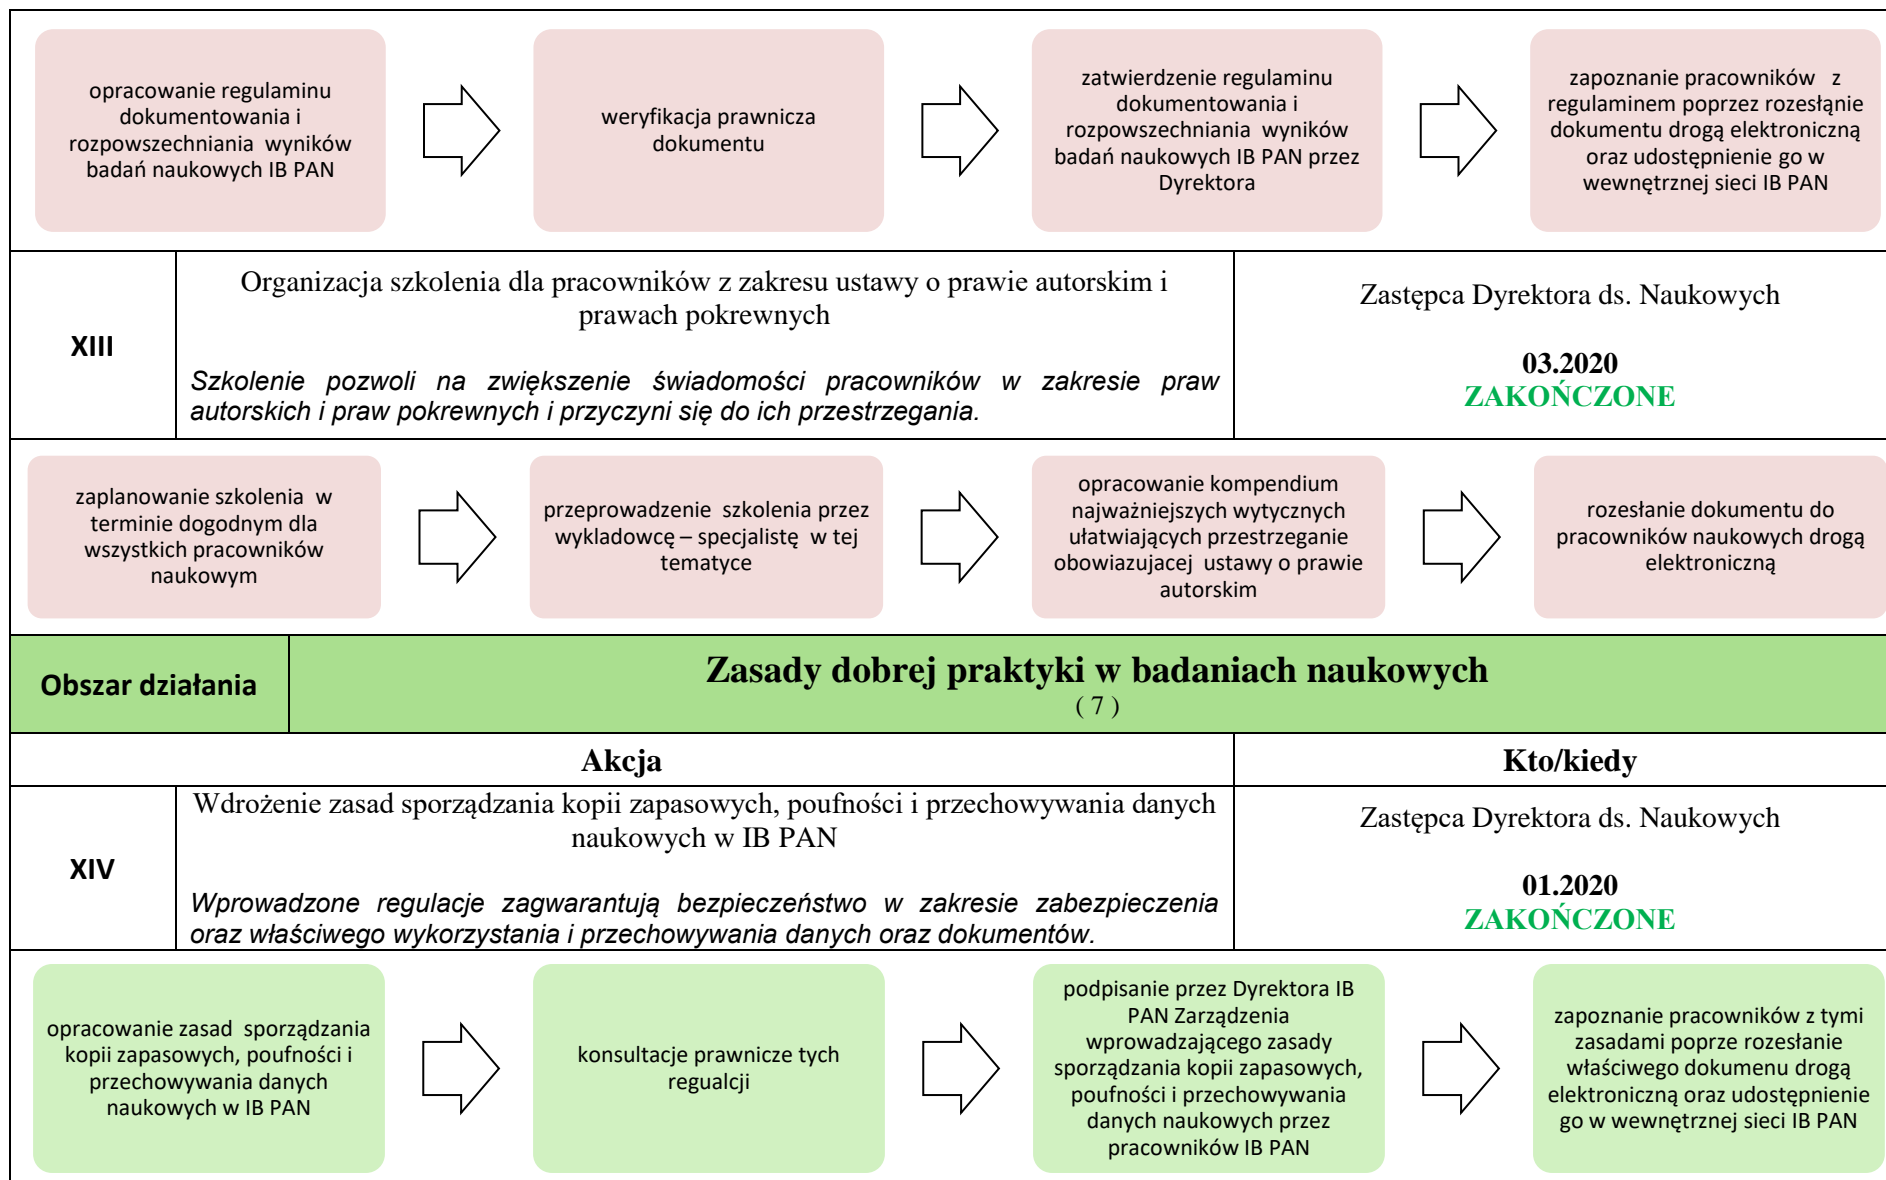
opracowanie regulaminu dokumentowania i rozpowszechniania wyników badań naukowych IB PAN

weryfikacja prawnicza dokumentu

zatwierdzenie regulaminu dokumentowania i rozpowszechniania wyników badań naukowych IB PAN przez Dyrektora

zapoznanie pracowników z regulaminem poprzez rozesłanie dokumentu drogą elektroniczną oraz udostępnienie go w wewnętrznej sieci IB PAN

| XIII | Organizacja szkolenia dla pracowników z zakresu ustawy o prawie autorskim i prawach pokrewnych<br><br>*Szkolenie pozwoli na zwiększenie świadomości pracowników w zakresie praw autorskich i praw pokrewnych i przyczyni się do ich przestrzegania.* | Zastępca Dyrektora ds. Naukowych<br><br>**03.2020**<br>**ZAKOŃCZONE** |
|---|---|---|

zaplanowanie szkolenia w terminie dogodnym dla wszystkich pracowników naukowym

przeprowadzenie szkolenia przez wykladowcę – specjalistę w tej tematyce

opracowanie kompendium najważniejszych wytycznych ułatwiających przestrzeganie obowiazujacej ustawy o prawie autorskim

rozesłanie dokumentu do pracowników naukowych drogą elektroniczną

| Obszar działania | **Zasady dobrej praktyki w badaniach naukowych** ( 7 ) | |
|---|---|---|
| | **Akcja** | **Kto/kiedy** |
| XIV | Wdrożenie zasad sporządzania kopii zapasowych, poufności i przechowywania danych naukowych w IB PAN<br><br>*Wprowadzone regulacje zagwarantują bezpieczeństwo w zakresie zabezpieczenia oraz właściwego wykorzystania i przechowywania danych oraz dokumentów.* | Zastępca Dyrektora ds. Naukowych<br><br>**01.2020**<br>**ZAKOŃCZONE** |

opracowanie zasad sporządzania kopii zapasowych, poufności i przechowywania danych naukowych w IB PAN

konsultacje prawnicze tych regualcji

podpisanie przez Dyrektora IB PAN Zarządzenia wprowadzającego zasady sporządzania kopii zapasowych, poufności i przechowywania danych naukowych przez pracowników IB PAN

zapoznanie pracowników z tymi zasadami poprze rozesłanie właściwego dokumenu drogą elektroniczną oraz udostępnienie go w wewnętrznej sieci IB PAN